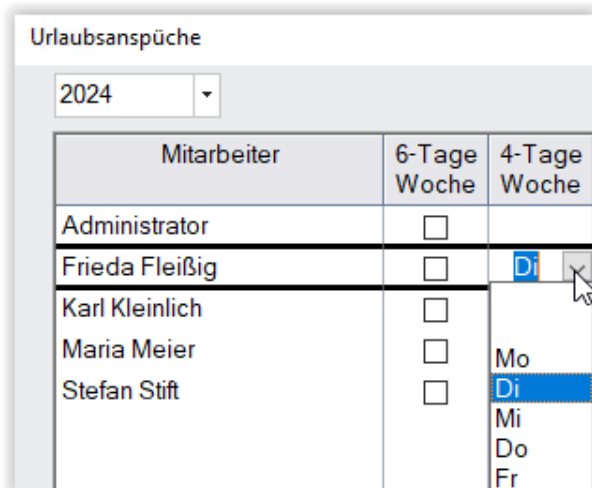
Urlaubsanspüche

2024

| Mitarbeiter | 6-Tage Woche | 4-Tage Woche |
|---|---|---|
| Administrator | ☐ | |
| Frieda Fleißig | ☐ | Di |
| Karl Kleinlich | ☐ | |
| Maria Meier | ☐ | |
| Stefan Stift | ☐ | |

Mo
Di
Mi
Do
Fr